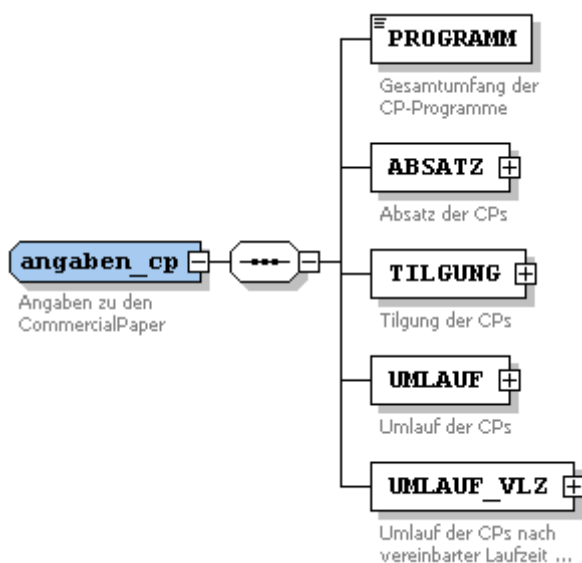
angaben_cp

Angaben zu den CommercialPaper

PROGRAMM

Gesamtumfang der CP-Programme

ABSATZ

Absatz der CPs

TILGUNG

Tilgung der CPs

UMLAUF

Umlauf der CPs

UMLAUF_VLZ

Umlauf der CPs nach vereinbarter Laufzeit ...